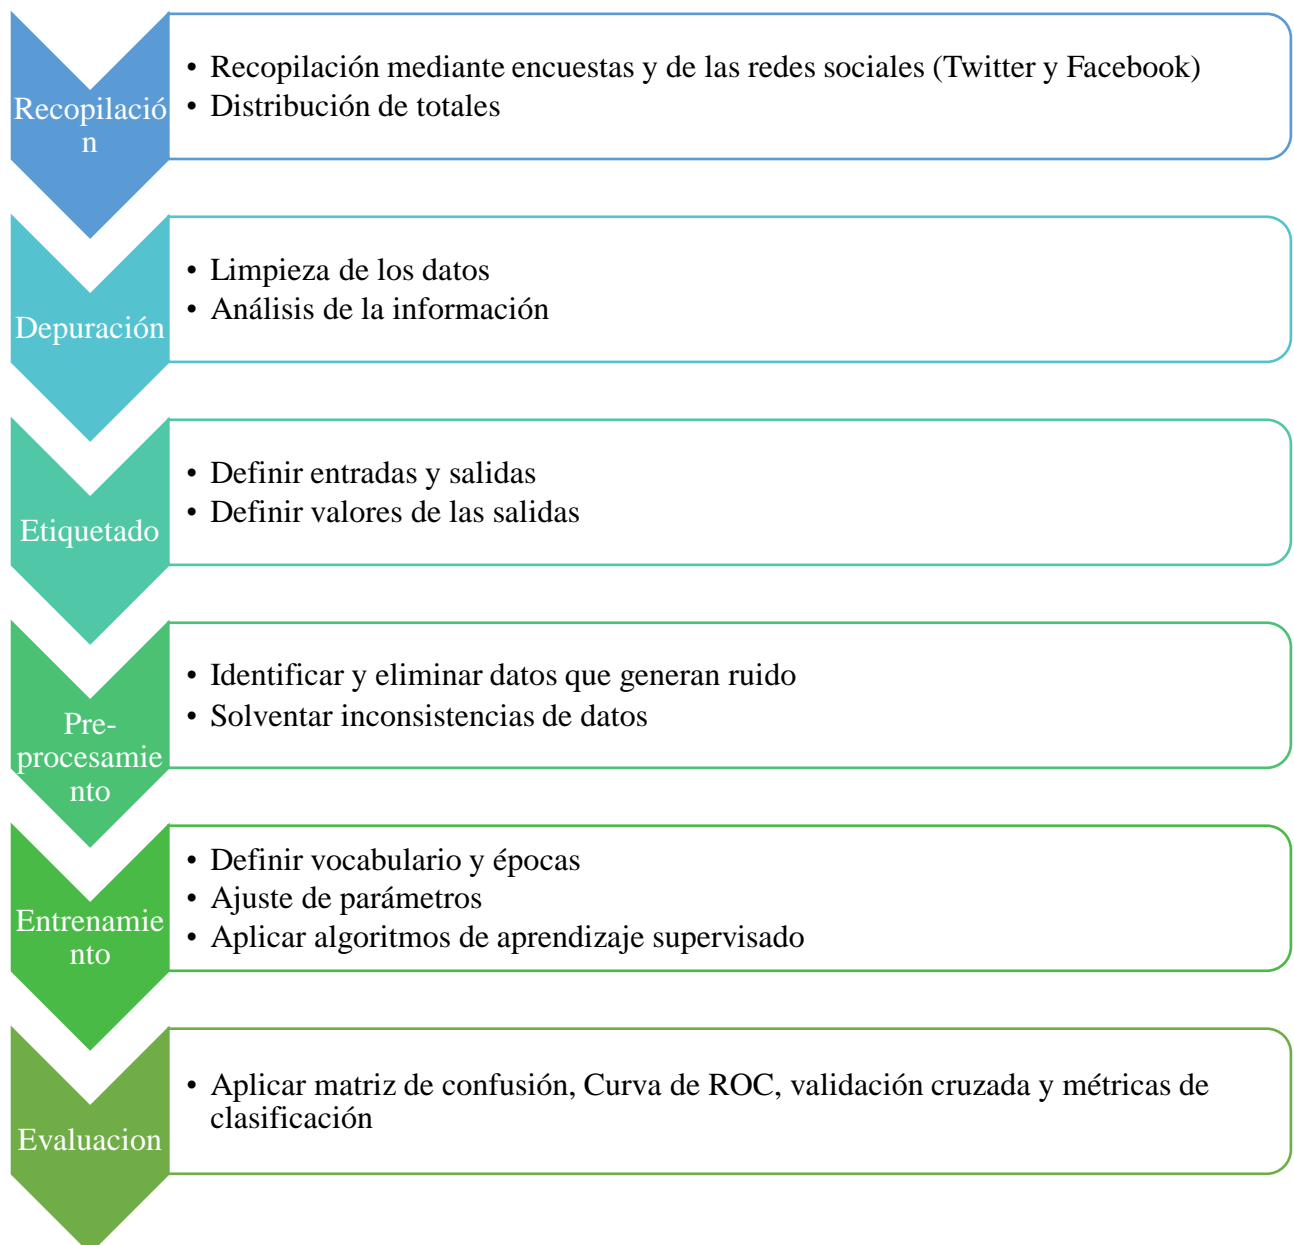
Recopilación

• Recopilación mediante encuestas y de las redes sociales (Twitter y Facebook)
• Distribución de totales

Depuración

• Limpieza de los datos
• Análisis de la información

Etiquetado

• Definir entradas y salidas
• Definir valores de las salidas

Pre-procesamiento

• Identificar y eliminar datos que generan ruido
• Solventar inconsistencias de datos

Entrenamiento

• Definir vocabulario y épocas
• Ajuste de parámetros
• Aplicar algoritmos de aprendizaje supervisado

Evaluacion

• Aplicar matriz de confusión, Curva de ROC, validación cruzada y métricas de clasificación